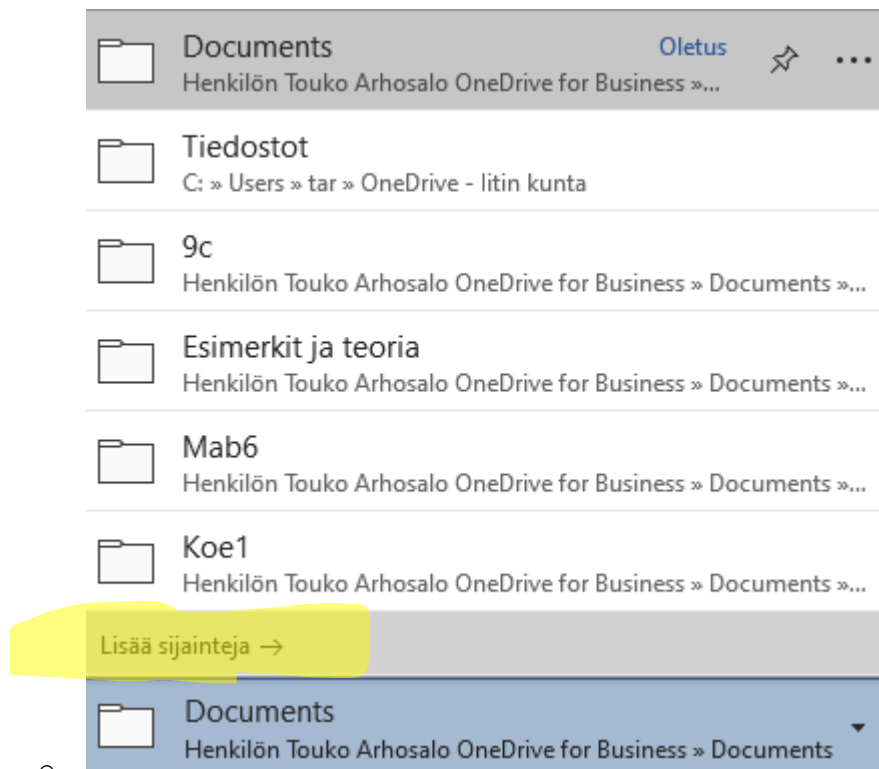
Documents
Oletus
Henkilön Touko Arhosalo OneDrive for Business »...

Tiedostot
C: » Users » tar » OneDrive - Iitin kunta

9c
Henkilön Touko Arhosalo OneDrive for Business » Documents »...

Esimerkit ja teoria
Henkilön Touko Arhosalo OneDrive for Business » Documents »...

Mab6
Henkilön Touko Arhosalo OneDrive for Business » Documents »...

Koe1
Henkilön Touko Arhosalo OneDrive for Business » Documents »...

Lisää sijainteja →

Documents
Henkilön Touko Arhosalo OneDrive for Business » Documents